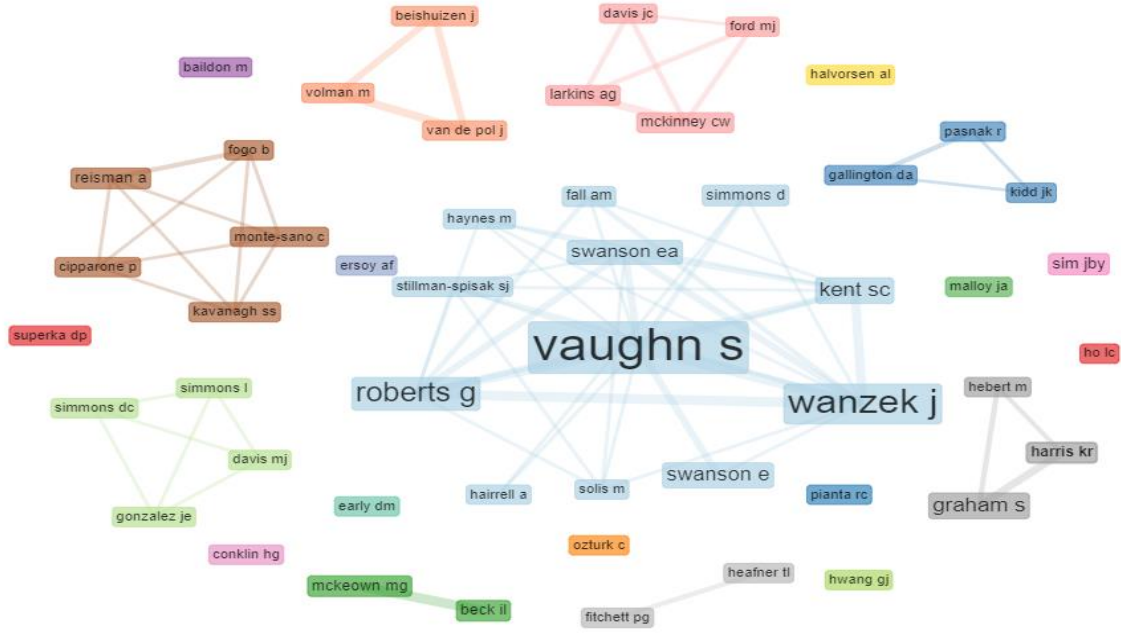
beishuizen j
davis jc
ford mj
baildon m
volman m
larkins ag
halvorsen al
van de pol j
mckinney cw
pasnak r
fogo b
gallington da
reisman a
kidd jk
fall am
simmons d
haynes m
monte-sano c
swanson ea
ersoy af
sim jby
cipparone p
stillman-spisak sj
kent sc
malloy ja
kavanagh ss
superka dp
vaughn s
ho lc
simmons l
hebert m
roberts g
simmons dc
wanzek j
davis mj
harris kr
swanson e
hairrell a
solis m
pianta rc
graham s
early dm
gonzalez je
conklin hg
ozturk c
heafner tl
mckeown mg
hwang gj
beck il
fitchett pg